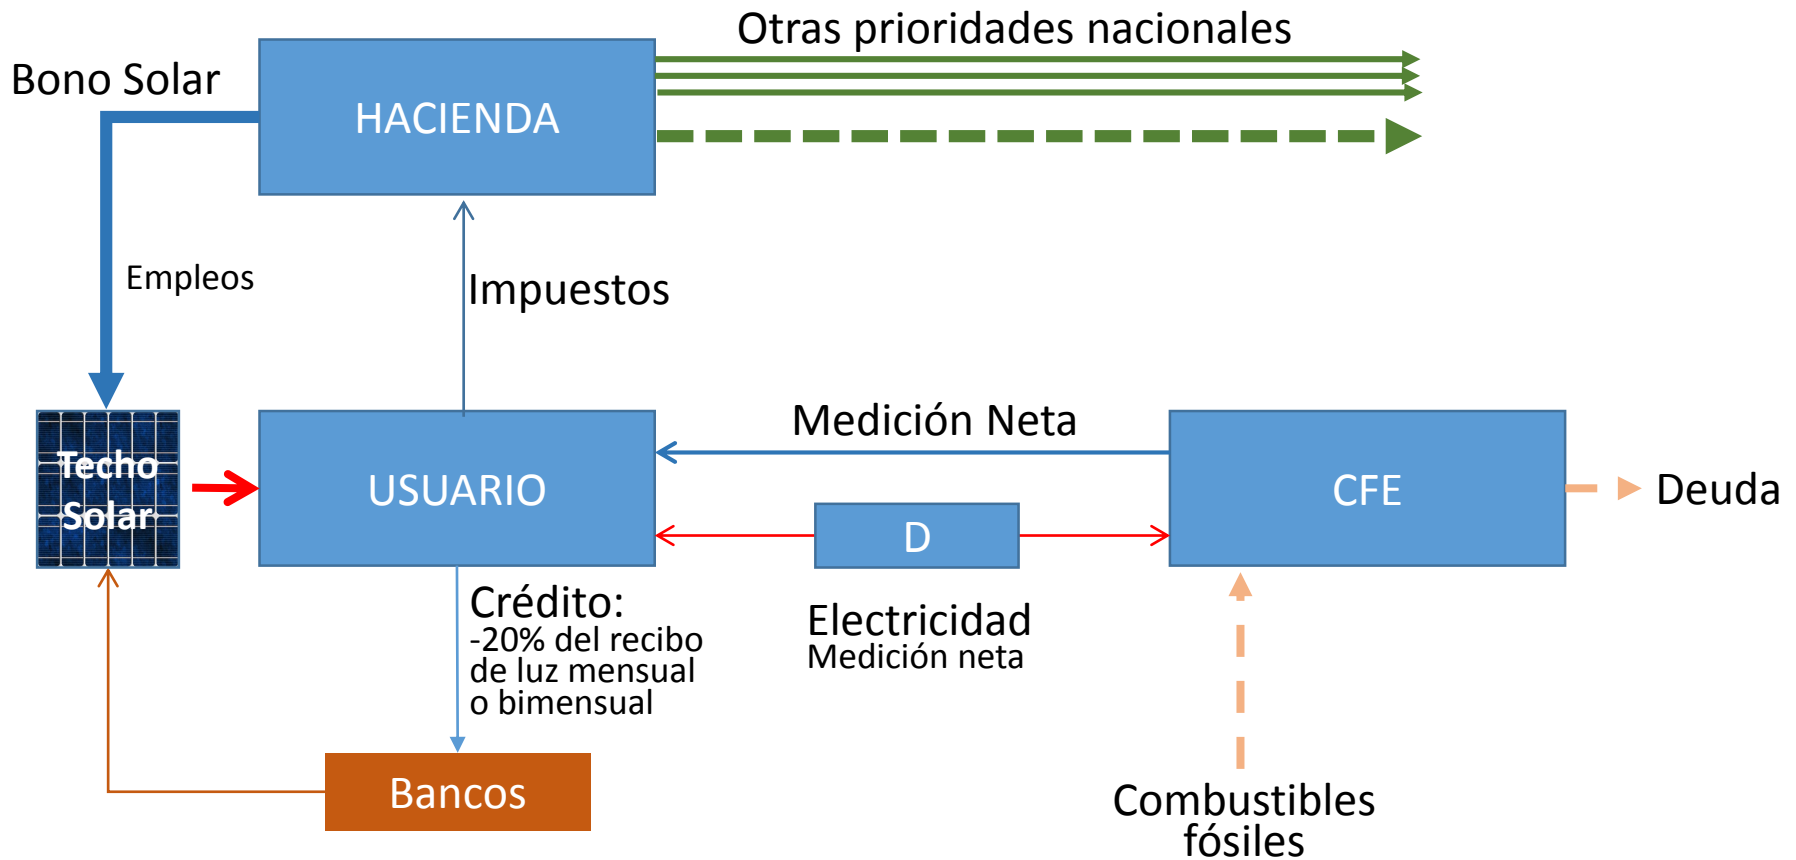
Otras prioridades nacionales

Bono Solar

HACIENDA

Empleos

Impuestos

Medición Neta

Techo Solar

USUARIO

CFE

Deuda

D

Crédito:
-20% del recibo de luz mensual o bimensual

Electricidad
Medición neta

Bancos

Combustibles fósiles